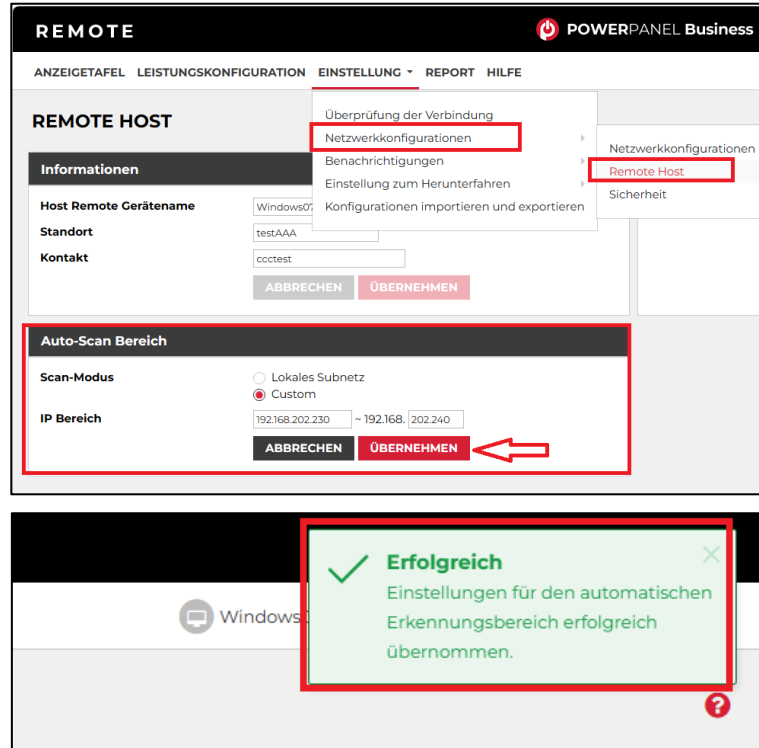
REMOTE

POWERPANEL Business

ANZEIGETAFEL LEISTUNGSKONFIGURATION EINSTELLUNG REPORT HILFE

REMOTE HOST

Überprüfung der Verbindung
Netzwerkkonfigurationen
Benachrichtigungen
Einstellung zum Herunterfahren
Konfigurationen importieren und exportieren

Netzwerkkonfigurationen
Remote Host
Sicherheit

Informationen

Host Remote Gerätename Windows0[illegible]
Standort testAAA
Kontakt ccctest

ABBRECHEN ÜBERNEHMEN

Auto-Scan Bereich

Scan-Modus
Lokales Subnetz
Custom

IP Bereich 192.168.202.230 ~ 192.168. 202.240

ABBRECHEN ÜBERNEHMEN

Windows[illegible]

Erfolgreich
Einstellungen für den automatischen Erkennungsbereich erfolgreich übernommen.